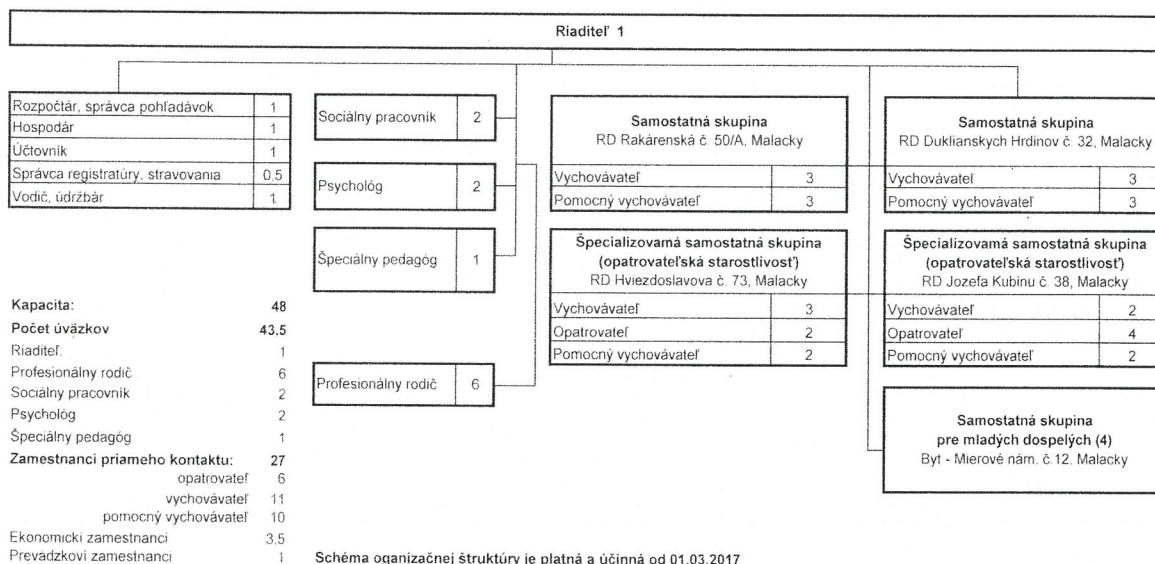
Riaditeľ 1

| Rozpočtár, správca pohľadávok | 1 |
|---|---|
| Hospodár | 1 |
| Účtovník | 1 |
| Správca registratúry, stravovania | 0,5 |
| Vodič, údržbár | 1 |

| Sociálny pracovník | 2 |
|---|---|

| Psychológ | 2 |
|---|---|

| Špeciálny pedagóg | 1 |
|---|---|

| Profesionálny rodič | 6 |
|---|---|

Samostatná skupina
RD Rakárenská č. 50/A, Malacky

| Vychovávateľ | 3 |
|---|---|
| Pomocný vychovávateľ | 3 |

Špecializovaná samostatná skupina
(opatrovateľská starostlivosť)
RD Hviezdoslavova č. 73, Malacky

| Vychovávateľ | 3 |
|---|---|
| Opatrovateľ | 2 |
| Pomocný vychovávateľ | 2 |

Samostatná skupina
RD Duklianskych Hrdinov č. 32, Malacky

| Vychovávateľ | 3 |
|---|---|
| Pomocný vychovávateľ | 3 |

Špecializovaná samostatná skupina
(opatrovateľská starostlivosť)
RD Jozefa Kubinu č. 38, Malacky

| Vychovávateľ | 2 |
|---|---|
| Opatrovateľ | 4 |
| Pomocný vychovávateľ | 2 |

Samostatná skupina
pre mladých dospelých (4)
Byt - Mierové nám. č.12, Malacky

| Kapacita: | 48 |
|---|---|
| Počet úväzkov | 43,5 |
| Riaditeľ | 1 |
| Profesionálny rodič | 6 |
| Sociálny pracovník | 2 |
| Psychológ | 2 |
| Špeciálny pedagóg | 1 |
| Zamestnanci priameho kontaktu: | 27 |
| opatrovateľ | 6 |
| vychovávateľ | 11 |
| pomocný vychovávateľ | 10 |
| Ekonomickí zamestnanci | 3,5 |
| Prevádzkoví zamestnanci | 1 |

Schéma oganizačnej štruktúry je platná a účinná od 01.03.2017